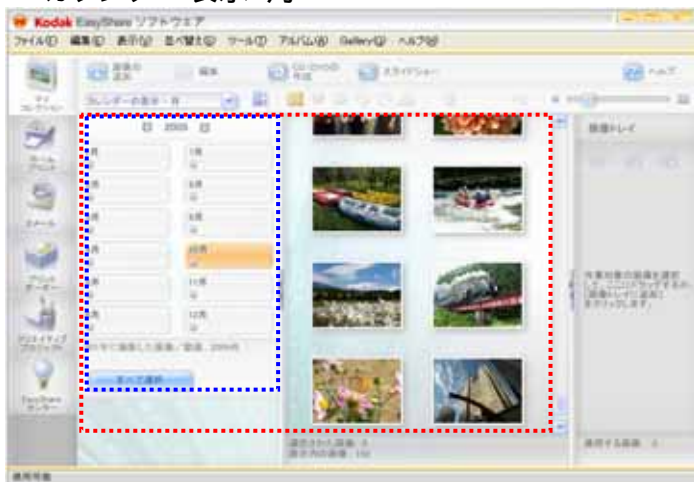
Kodak EasyShare ソフトウエア

ファイル(F) 編集(E) 表示(V) 並べ替え(S) ツール(T) アルバム(A) Gallery(G) ヘルプ(H)

ヘルプ

カレンダーの表示 - 月

2009

1月

5月

9月

10月

11月

12月

すべて選択

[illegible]

編集トレイ

使用可能